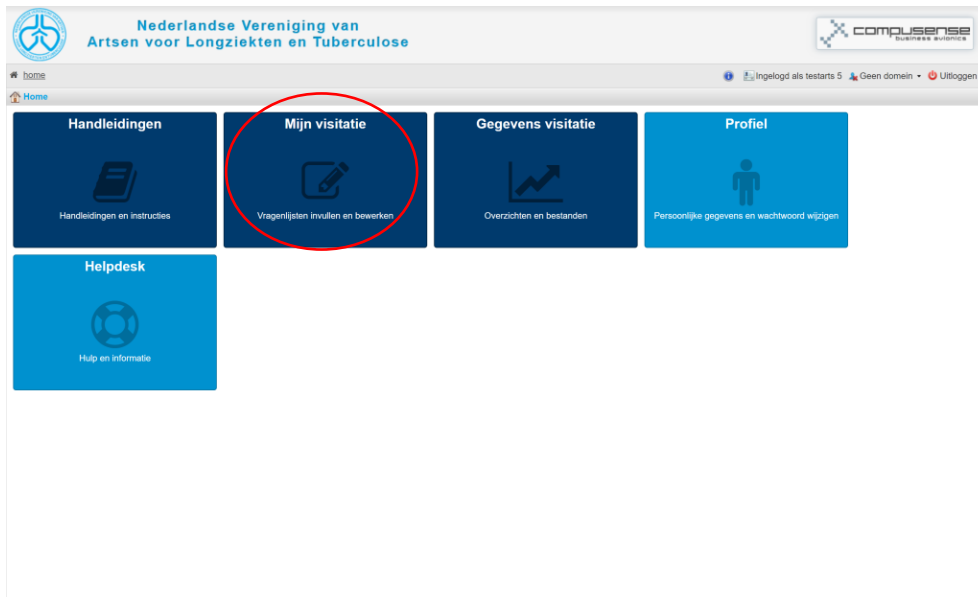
Nederlandse Vereniging van
Artsen voor Longziekten en Tuberculose

compusense
business avionics

home

Ingelogd als testarts 5 Geen domein Uitloggen

Home

Handleidingen
Handleidingen en instructies

Mijn visitatie
Vragenlijsten invullen en bewerken

Gegevens visitatie
Overzichten en bestanden

Profiel
Persoonlijke gegevens en wachtwoord wijzigen

Helpdesk
Hulp en informatie